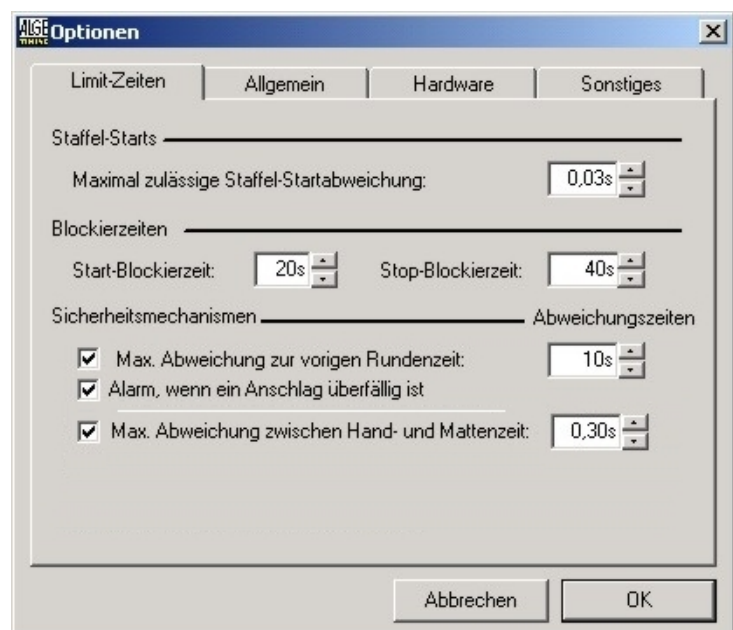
ALGE TIMING Optionen

Limit-Zeiten | Allgemein | Hardware | Sonstiges

Staffel-Starts

Maximal zulässige Staffel-Startabweichung: 0,03s

Blockierzeiten

Start-Blockierzeit: 20s Stop-Blockierzeit: 40s

Sicherheitsmechanismen Abweichungszeiten

☑ Max. Abweichung zur vorigen Rundenzeit: 10s
☑ Alarm, wenn ein Anschlag überfällig ist
☑ Max. Abweichung zwischen Hand- und Mattenzeit: 0,30s

Abbrechen OK